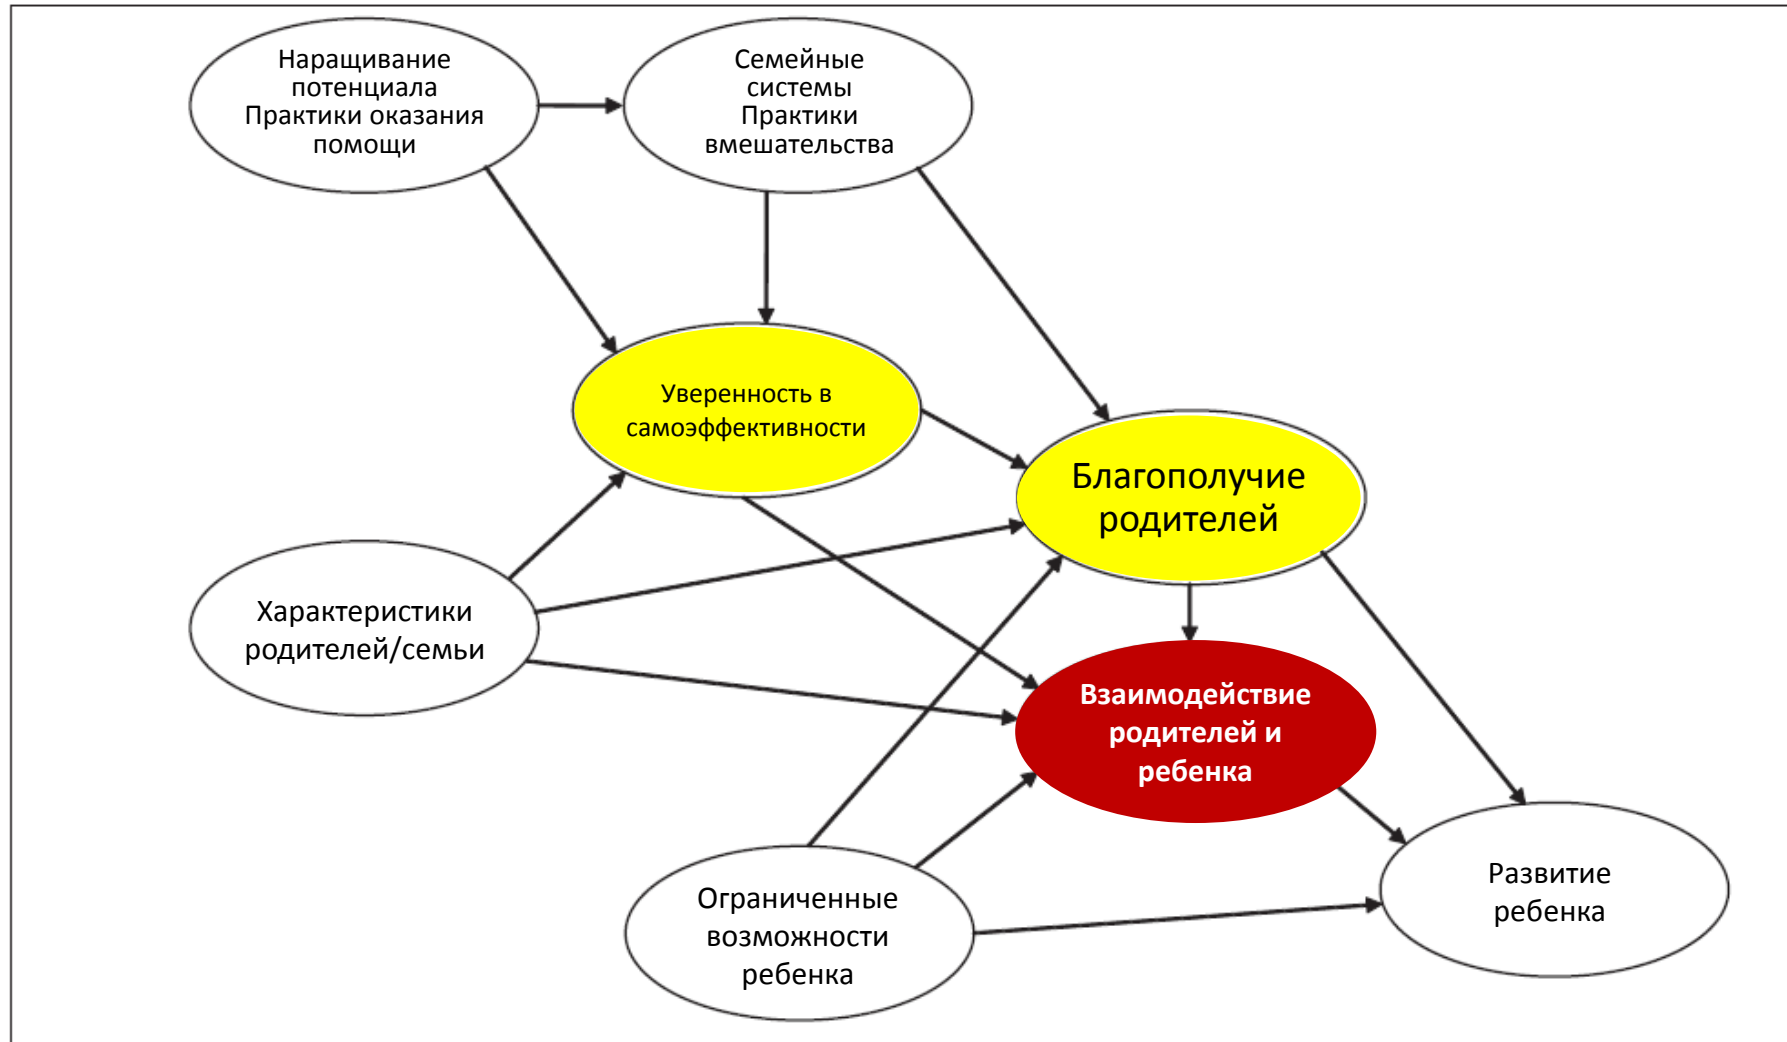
Наращивание потенциала Практики оказания помощи

Семейные системы Практики вмешательства

Уверенность в самоэффективности

Благополучие родителей

Характеристики родителей/семьи

Взаимодействие родителей и ребенка

Ограниченные возможности ребенка

Развитие ребенка